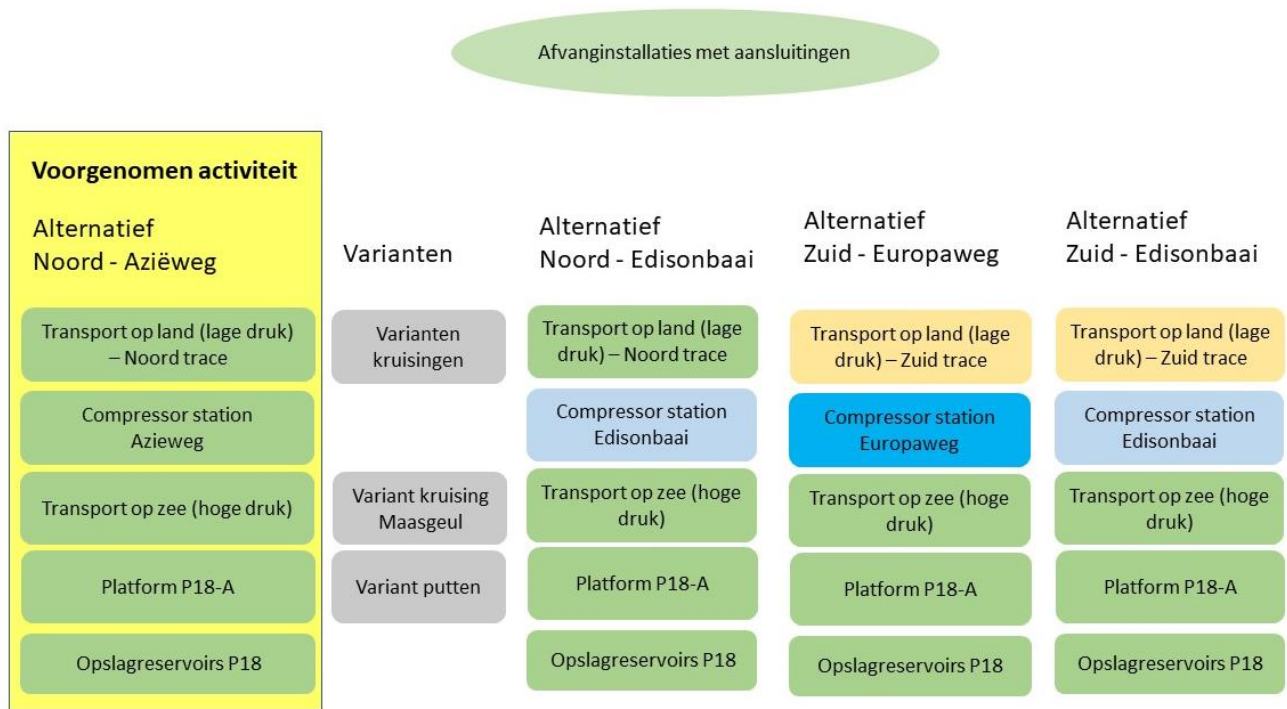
Afvanginstallaties met aansluitingen

Voorgenomen activiteit

Alternatief Noord - Aziëweg

Transport op land (lage druk) – Noord trace

Compressor station Azieweg

Transport op zee (hoge druk)

Platform P18-A

Opslagreservoirs P18

Varianten

Varianten kruisingen

Variant kruising Maasgeul

Variant putten

Alternatief Noord - Edisonbaai

Transport op land (lage druk) – Noord trace

Compressor station Edisonbaai

Transport op zee (hoge druk)

Platform P18-A

Opslagreservoirs P18

Alternatief Zuid - Europaweg

Transport op land (lage druk) – Zuid trace

Compressor station Europaweg

Transport op zee (hoge druk)

Platform P18-A

Opslagreservoirs P18

Alternatief Zuid - Edisonbaai

Transport op land (lage druk) – Zuid trace

Compressor station Edisonbaai

Transport op zee (hoge druk)

Platform P18-A

Opslagreservoirs P18